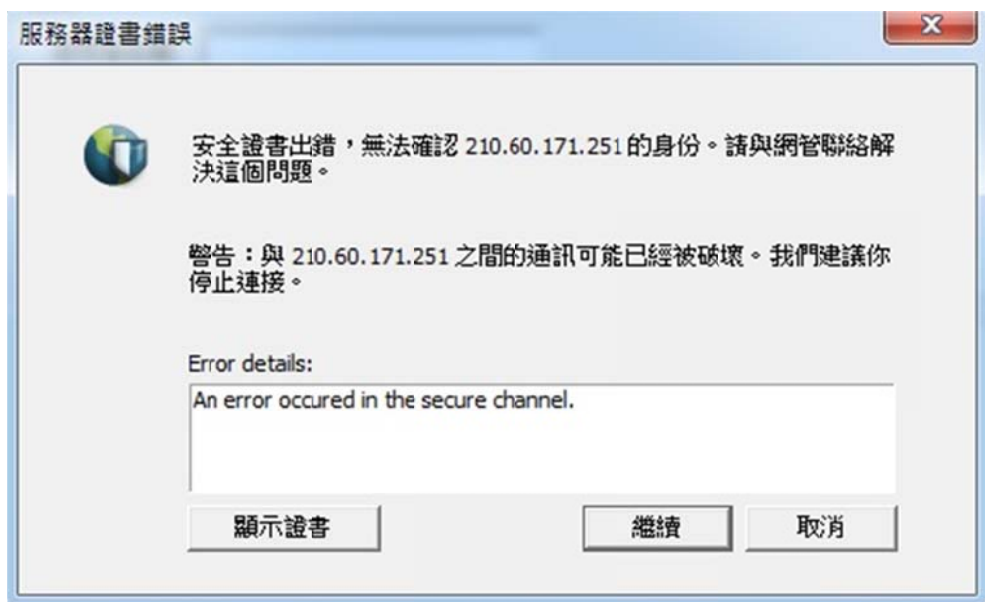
服務器證書錯誤

x

安全證書出錯，無法確認 210.60.171.251 的身份。請與網管聯絡解決這個問題。

警告：與 210.60.171.251 之間的通訊可能已經被破壞。我們建議你停止連接。

Error details:

An error occured in the secure channel.

顯示證書

繼續

取消